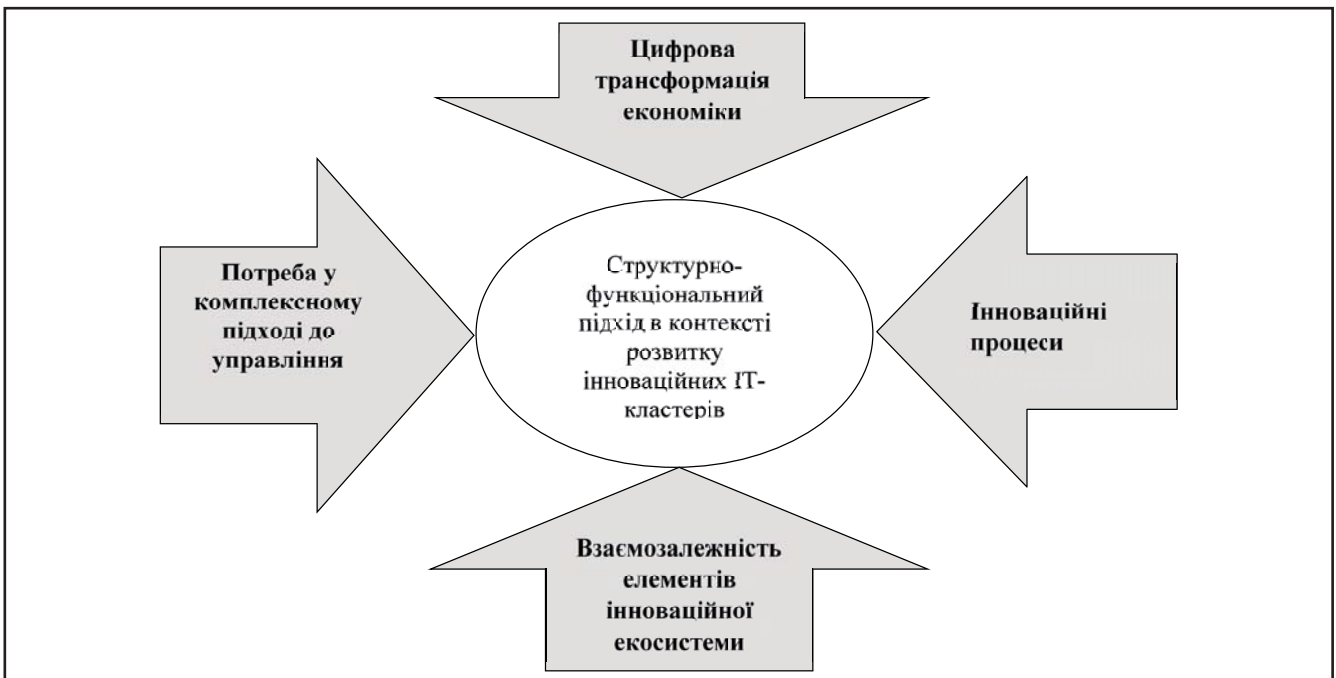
Цифрова трансформація економіки

Потреба у комплексному підході до управління

Структурно-функціональний підхід в контексті розвитку інноваційних IT-кластерів

Інноваційні процеси

Взаємозалежність елементів інноваційної екосистеми